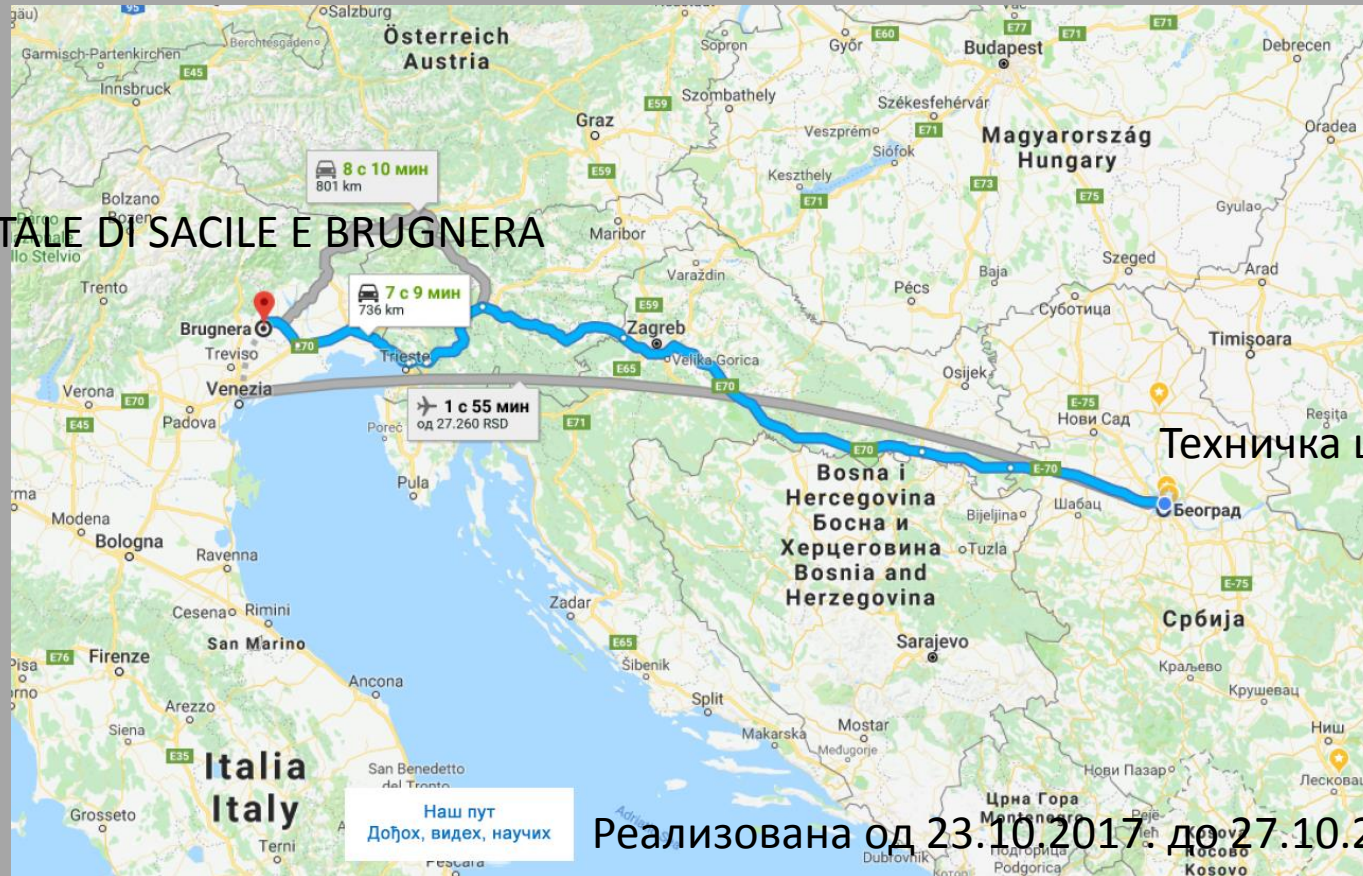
Salzburg
Österreich
Austria
Garmisch-Partenkirchen
Berchtesgaden
E45
Innsbruck
Sopron
Győr
E60
Budapest
E77
E71
Debrecen
E71
Szombathely
E59
Graz
Székesfehérvár
Veszprém
E71
Siófok
Magyarország
Hungary
Oradea
8 с 10 мин
801 km
Keszthely
E71
E73
E75
Bolzano
TALE DI SACILE E BRUGNERA
Maribor
Gyula
Stelvio
Varaždin
Szeged
Arad
Trento
7 с 9 мин
736 km
Pécs
Baja
Суботица
E59
Zagreb
Timișoara
Brugnera
Treviso
E70
Trieste
Velika Gorica
E65
E70
Osijek
Verona
E70
Venezia
E-75
Нови Сад
Reșița
E45
Padova
1 с 55 мин
од 27.260 RSD
Poreč
E71
Техничка ш
E70
E-70
Pula
Bosna i
Hercegovina
Босна и
Херцеговина
Bosnia and
Herzegovina
Bijeljina
Шабац
Београд
Modena
Tuzla
Bologna
Ravenna
E-75
Cesena
Rimini
Zadar
Србија
San Marino
E65
Sarajevo
Pisa
E76
Firenze
Šibenik
Краљево
Ancona
Крушевац
Arezzo
Split
Siena
Mostar
Ниш
E35
Italia
Makarska
Međugorje
San Benedetto
Нови Пазар
Лесковац
Italy
Crna Gora
Grosseto
Наш пут
Дођох, видех, научих
Реализована од 23.10.2017. до 27.10.2
Terni
Pescara
Dubrovnik
Podgorica
Kosovo
Kosovo